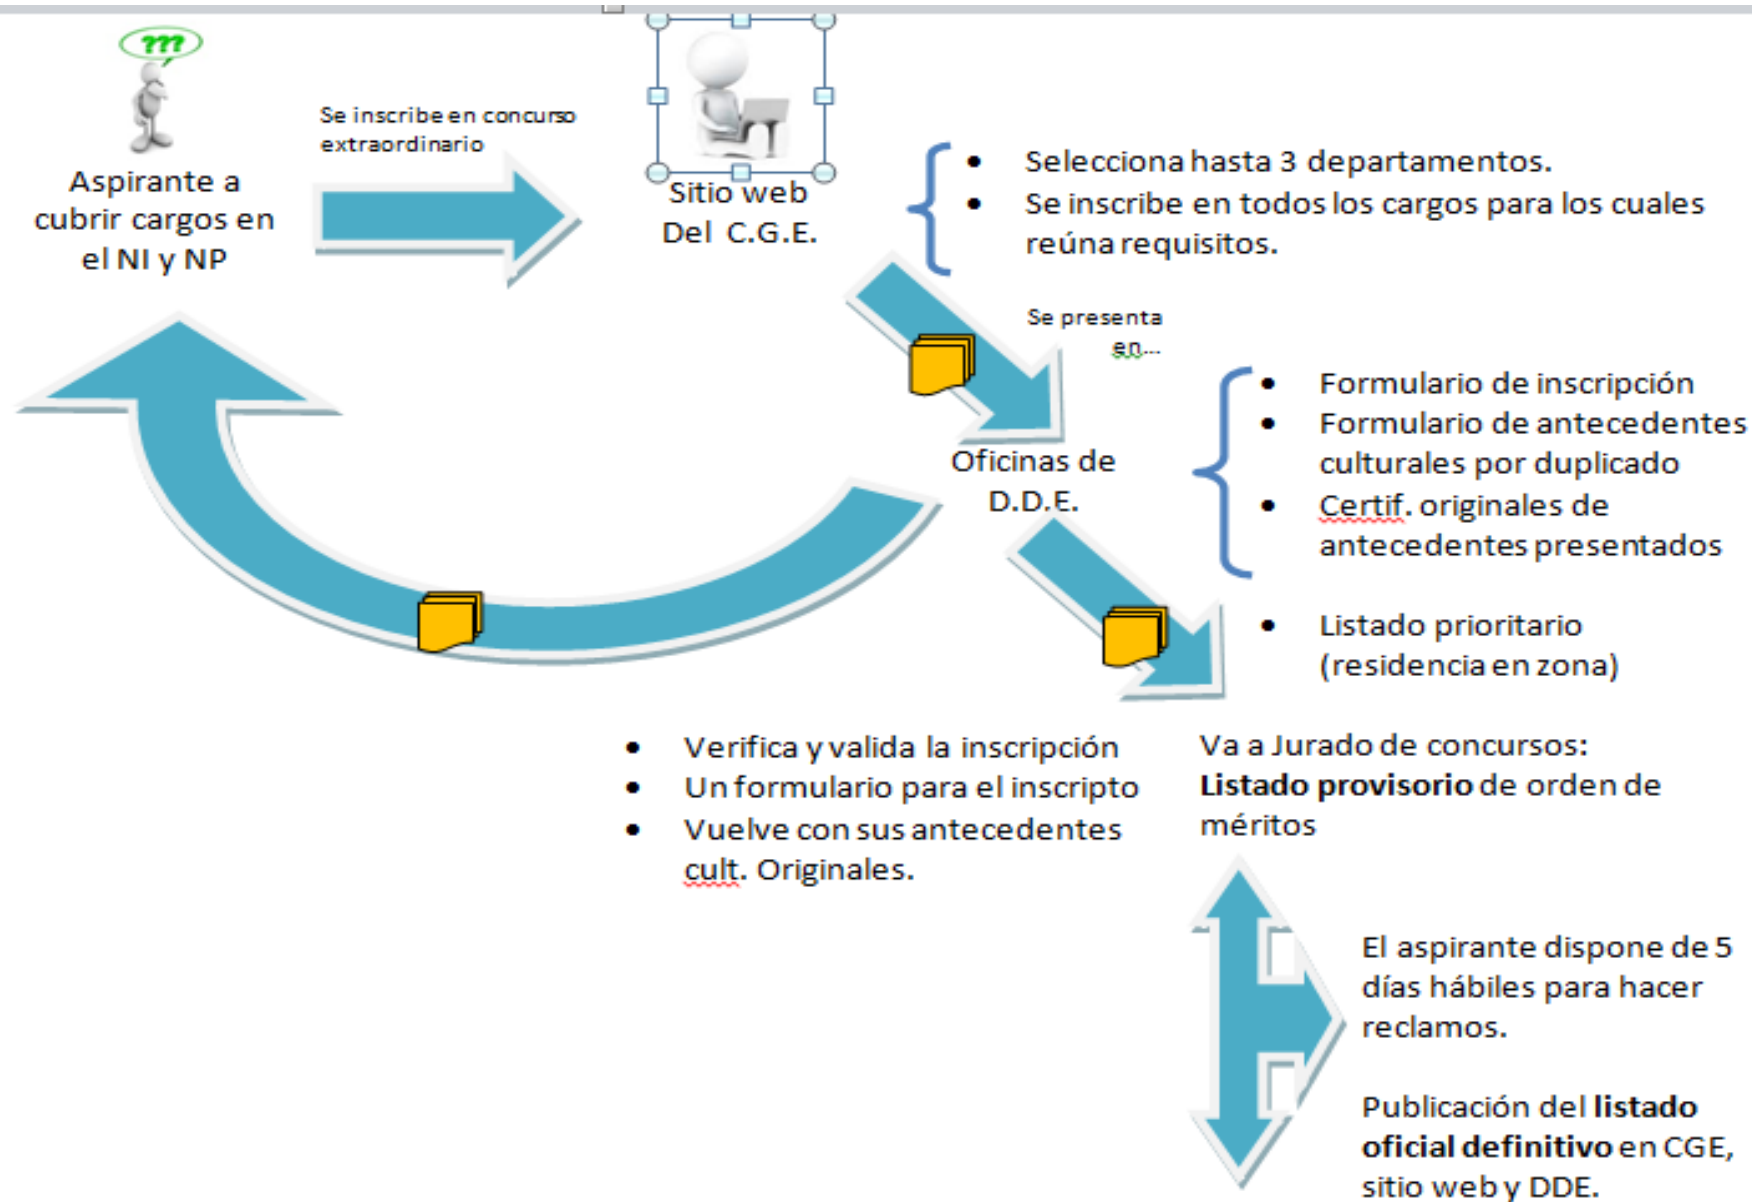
???

Aspirante a cubrir cargos en el NI y NP

Se inscribe en concurso extraordinario

Sitio web Del C.G.E.

- Selecciona hasta 3 departamentos.
- Se inscribe en todos los cargos para los cuales reúna requisitos.

Se presenta en...

Oficinas de D.D.E.

- Formulario de inscripción
- Formulario de antecedentes culturales por duplicado
- Certif. originales de antecedentes presentados

- Listado prioritario (residencia en zona)

- Verifica y valida la inscripción
- Un formulario para el inscripto
- Vuelve con sus antecedentes cult. Originales.

Va a Jurado de concursos: **Listado provisorio** de orden de méritos

El aspirante dispone de 5 días hábiles para hacer reclamos.

Publicación del **listado oficial definitivo** en CGE, sitio web y DDE.